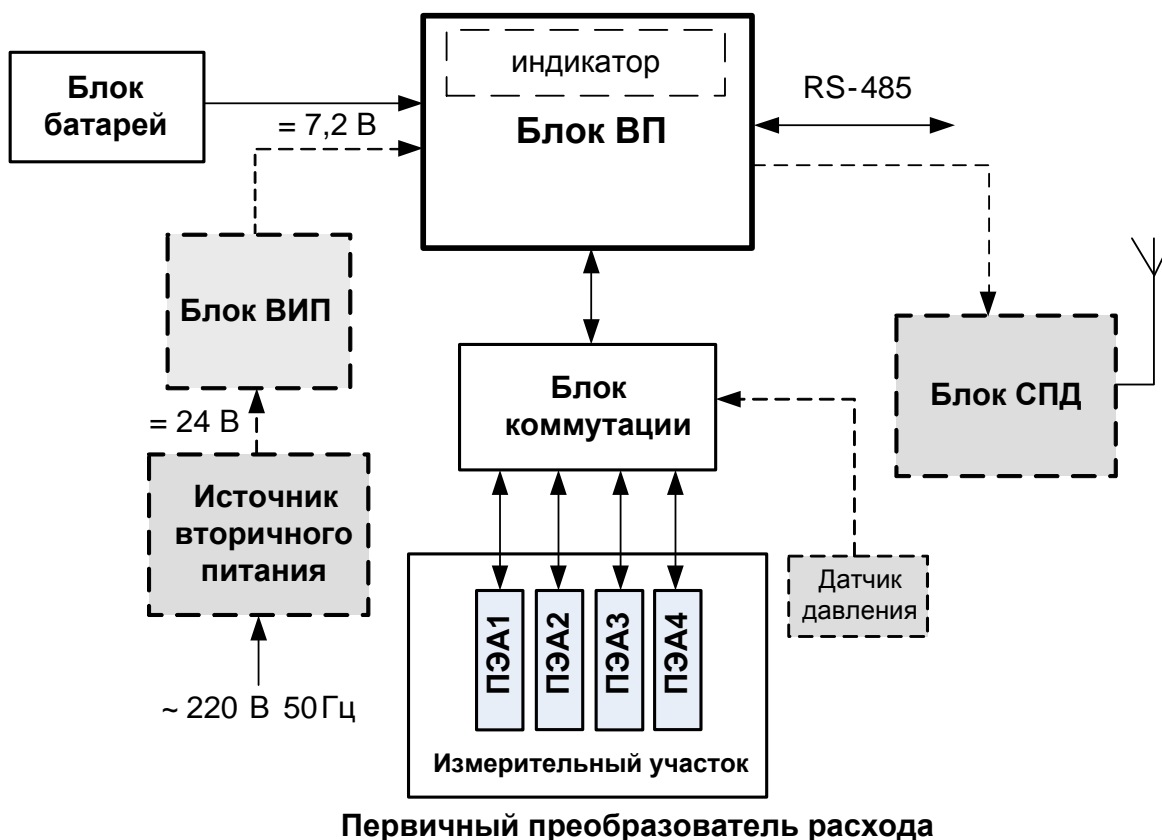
Блок батарей

= 7,2 В

индикатор

Блок ВП

RS-485

Блок ВИП

= 24 В

Источник вторичного питания

~ 220 В 50 Гц

Блок коммутации

Блок СПД

Датчик давления

ПЭА1

ПЭА2

ПЭА3

ПЭА4

Измерительный участок

Первичный преобразователь расхода